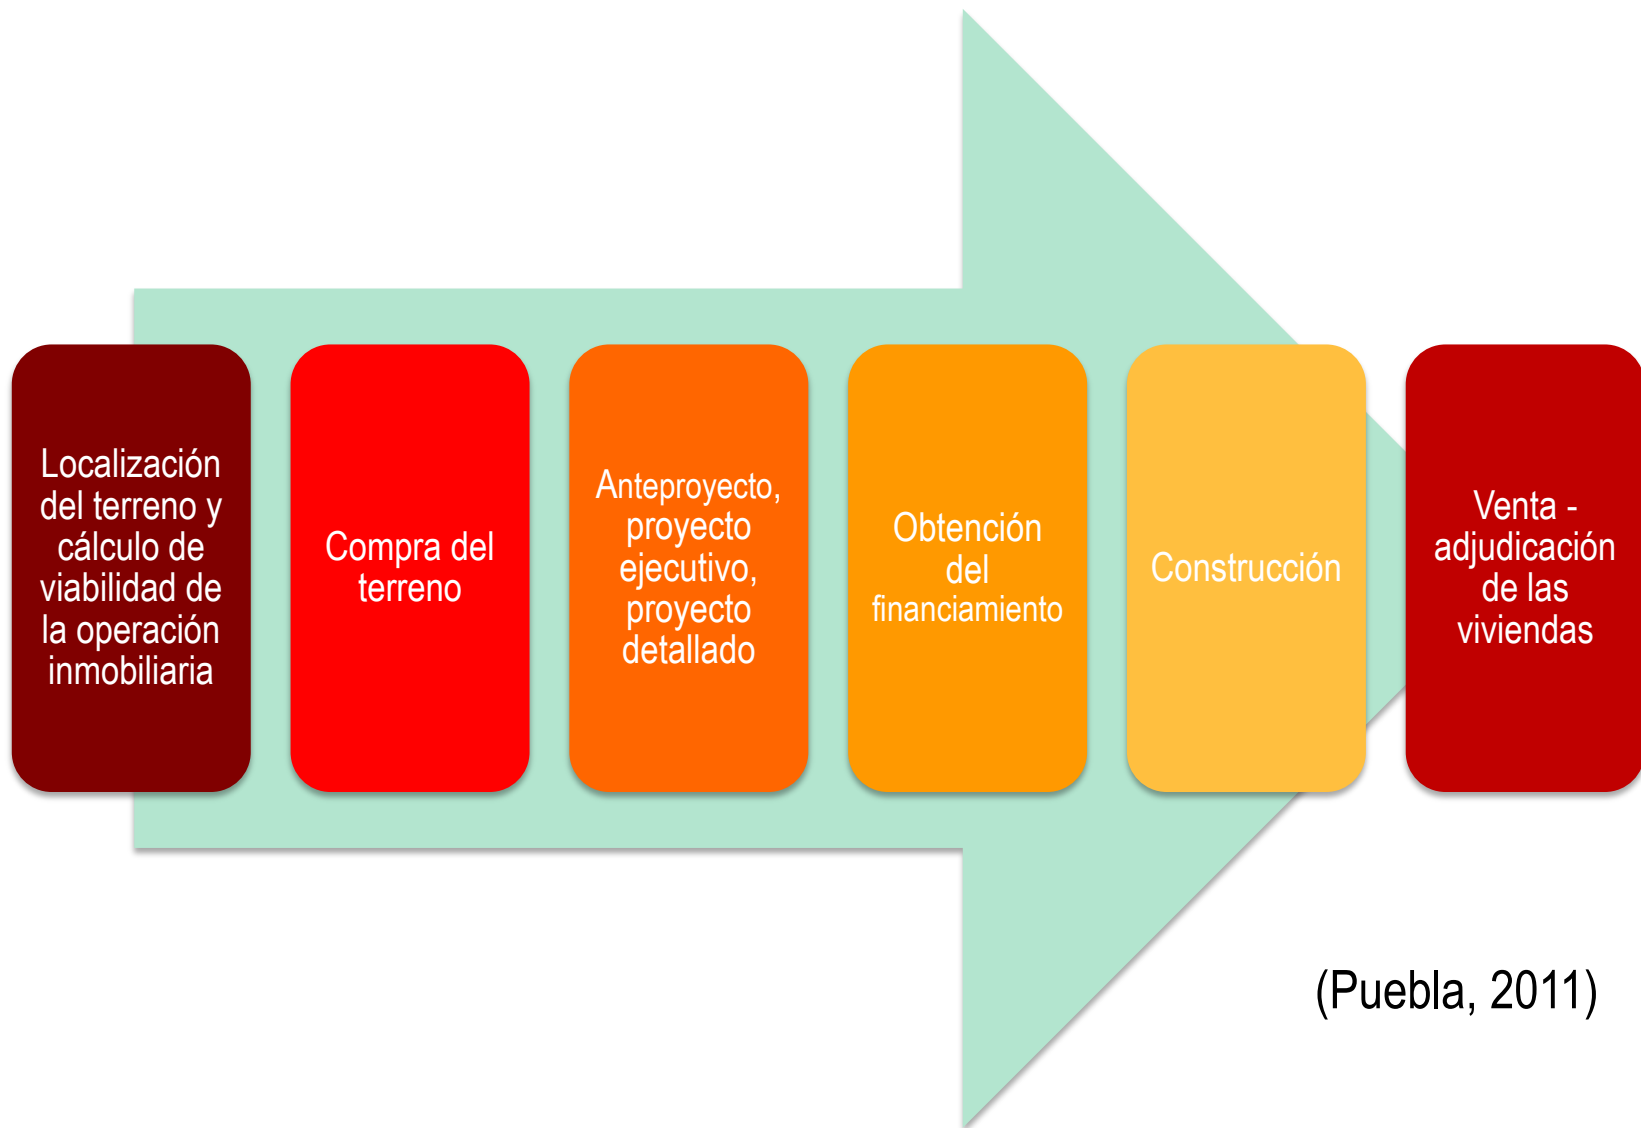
Localización del terreno y cálculo de viabilidad de la operación inmobiliaria

Compra del terreno

Anteproyecto, proyecto ejecutivo, proyecto detallado

Obtención del financiamiento

Construcción

Venta - adjudicación de las viviendas

(Puebla, 2011)